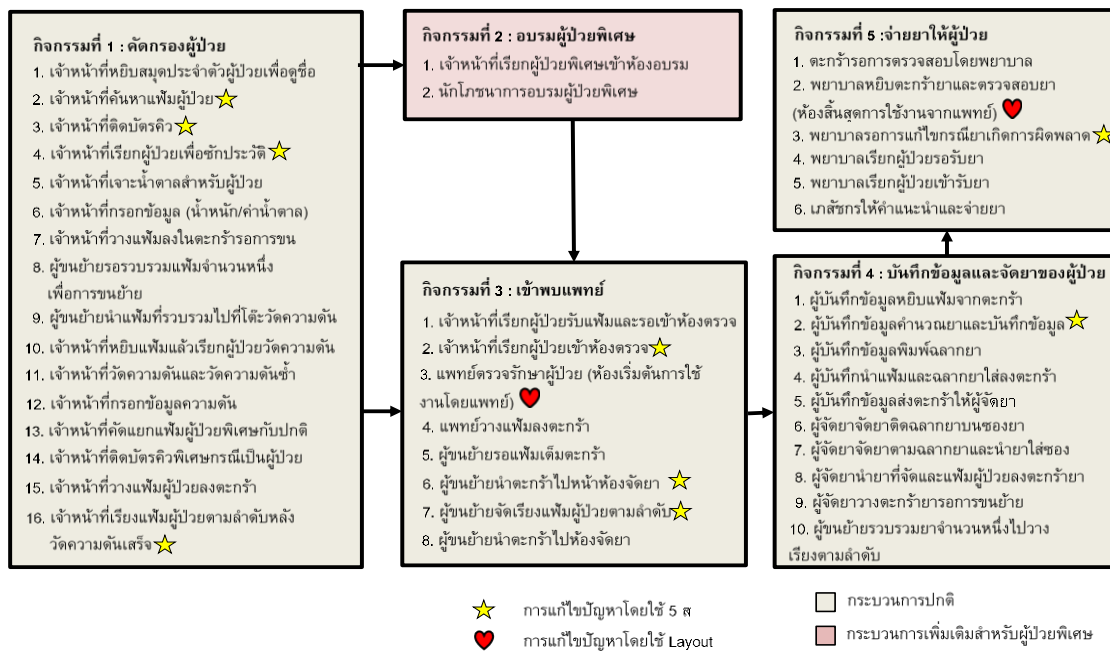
กิจกรรมที่ 1 : คัดกรองผู้ป่วย
1. เจ้าหน้าที่หยิบสมุดประจำตัวผู้ป่วยเพื่อดูชื่อ
2. เจ้าหน้าที่ค้นหาแฟ้มผู้ป่วย
3. เจ้าหน้าที่ติดบัตรคิว
4. เจ้าหน้าที่เรียกผู้ป่วยเพื่อซักประวัติ
5. เจ้าหน้าที่เจาะน้ำตาลสำหรับผู้ป่วย
6. เจ้าหน้าที่กรอกข้อมูล (น้ำหนัก/ค่าน้ำตาล)
7. เจ้าหน้าที่วางแฟ้มลงในตะกร้ารอการขน
8. ผู้ขนย้ายรอรวบรวมแฟ้มจำนวนหนึ่งเพื่อการขนย้าย
9. ผู้ขนย้ายนำแฟ้มที่รวบรวมไปที่โต๊ะวัดความดัน
10. เจ้าหน้าที่หยิบแฟ้มแล้วเรียกผู้ป่วยวัดความดัน
11. เจ้าหน้าที่วัดความดันและวัดความดันซ้ำ
12. เจ้าหน้าที่กรอกข้อมูลความดัน
13. เจ้าหน้าที่คัดแยกแฟ้มผู้ป่วยพิเศษกับปกติ
14. เจ้าหน้าที่ติดบัตรคิวพิเศษกรณีเป็นผู้ป่วย
15. เจ้าหน้าที่วางแฟ้มผู้ป่วยลงตะกร้า
16. เจ้าหน้าที่เรียงแฟ้มผู้ป่วยตามลำดับหลังวัดความดันเสร็จ

กิจกรรมที่ 2 : อบรมผู้ป่วยพิเศษ
1. เจ้าหน้าที่เรียกผู้ป่วยพิเศษเข้าห้องอบรม
2. นักโภชนาการอบรมผู้ป่วยพิเศษ

กิจกรรมที่ 3 : เข้าพบแพทย์
1. เจ้าหน้าที่เรียกผู้ป่วยรับแฟ้มและรอเข้าห้องตรวจ
2. เจ้าหน้าที่เรียกผู้ป่วยเข้าห้องตรวจ
3. แพทย์ตรวจรักษาผู้ป่วย (ห้องเริ่มต้นการใช้งานโดยแพทย์)
4. แพทย์วางแฟ้มลงตะกร้า
5. ผู้ขนย้ายรอแฟ้มเต็มตะกร้า
6. ผู้ขนย้ายนำตะกร้าไปหน้าห้องจัดยา
7. ผู้ขนย้ายจัดเรียงแฟ้มผู้ป่วยตามลำดับ
8. ผู้ขนย้ายนำตะกร้าไปห้องจัดยา

กิจกรรมที่ 5 :จ่ายยาให้ผู้ป่วย
1. ตะกร้ารอการตรวจสอบโดยพยาบาล
2. พยาบาลหยิบตะกร้ายาและตรวจสอบยา (ห้องสิ้นสุดการใช้งานจากแพทย์)
3. พยาบาลรอการแก้ไขกรณียาเกิดการผิดพลาด
4. พยาบาลเรียกผู้ป่วยรอรับยา
5. พยาบาลเรียกผู้ป่วยเข้ารับยา
6. เภสัชกรให้คำแนะนำและจ่ายยา

กิจกรรมที่ 4 : บันทึกข้อมูลและจัดยาของผู้ป่วย
1. ผู้บันทึกข้อมูลหยิบแฟ้มจากตะกร้า
2. ผู้บันทึกข้อมูลคำนวณยาและบันทึกข้อมูล
3. ผู้บันทึกข้อมูลพิมพ์ฉลากยา
4. ผู้บันทึกนำแฟ้มและฉลากยาใส่ลงตะกร้า
5. ผู้บันทึกข้อมูลส่งตะกร้าให้ผู้จัดยา
6. ผู้จัดยาจัดยาติดฉลากยาบนซองยา
7. ผู้จัดยาจัดยาตามฉลากยาและนำยาใส่ซอง
8. ผู้จัดยานำยาที่จัดและแฟ้มผู้ป่วยลงตะกร้ายา
9. ผู้จัดยาวางตะกร้ายารอการขนย้าย
10. ผู้ขนย้ายรวบรวมยาจำนวนหนึ่งไปวางเรียงตามลำดับ

การแก้ไขปัญหาโดยใช้ 5 ส
การแก้ไขปัญหาโดยใช้ Layout
กระบวนการปกติ
กระบวนการเพิ่มเติมสำหรับผู้ป่วยพิเศษ